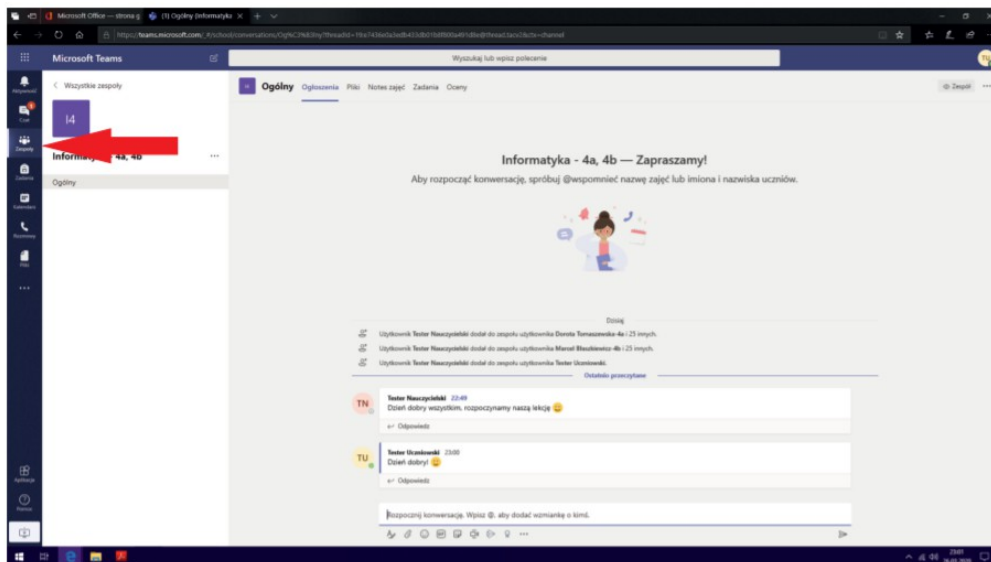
Microsoft Office — strona g
(1) Ogólny (Informatyk

https://teams.microsoft.com/_#/school/conversations/Og%C3%B3lny?threadId=19a7436e0a5edb433db01fdf800a491d8e@thread.tacv2&ctx=channel

Microsoft Teams

Wyszukaj lub wpisz polecenie

Aktywność
Czat
Zespoły
Zadania
Kalendarz
Rozmowy
Pliki
...

< Wszystkie zespoły

I4

Informatyka - 4a, 4b

Ogólny

Ogólny Ogłoszenia Pliki Notes zajęć Zadania Oceny

Zespół

Informatyka - 4a, 4b — Zapraszamy!

Aby rozpocząć konwersację, spróbuj @wspomnieć nazwę zajęć lub imiona i nazwiska uczniów.

Dzisiaj

Użytkownik Tester Nauczycielski dodał do zespołu użytkownika Dorota Tomaszewska-4a i 25 innych.

Użytkownik Tester Nauczycielski dodał do zespołu użytkownika Marcel Błaszkiewicz-4b i 25 innych.

Użytkownik Tester Nauczycielski dodał do zespołu użytkownika Tester Uczniowski.

Ostatnio przeczytane

TN
Tester Nauczycielski 22:49
Dzień dobry wszystkim, rozpoczynamy naszą lekcję 😀

Odpowiedz

TU
Tester Uczniowski 23:00
Dzień dobry! 😀

Odpowiedz

Rozpocznij konwersację. Wpisz @, aby dodać wzmiankę o kimś.

Aplikacje
Pomoc